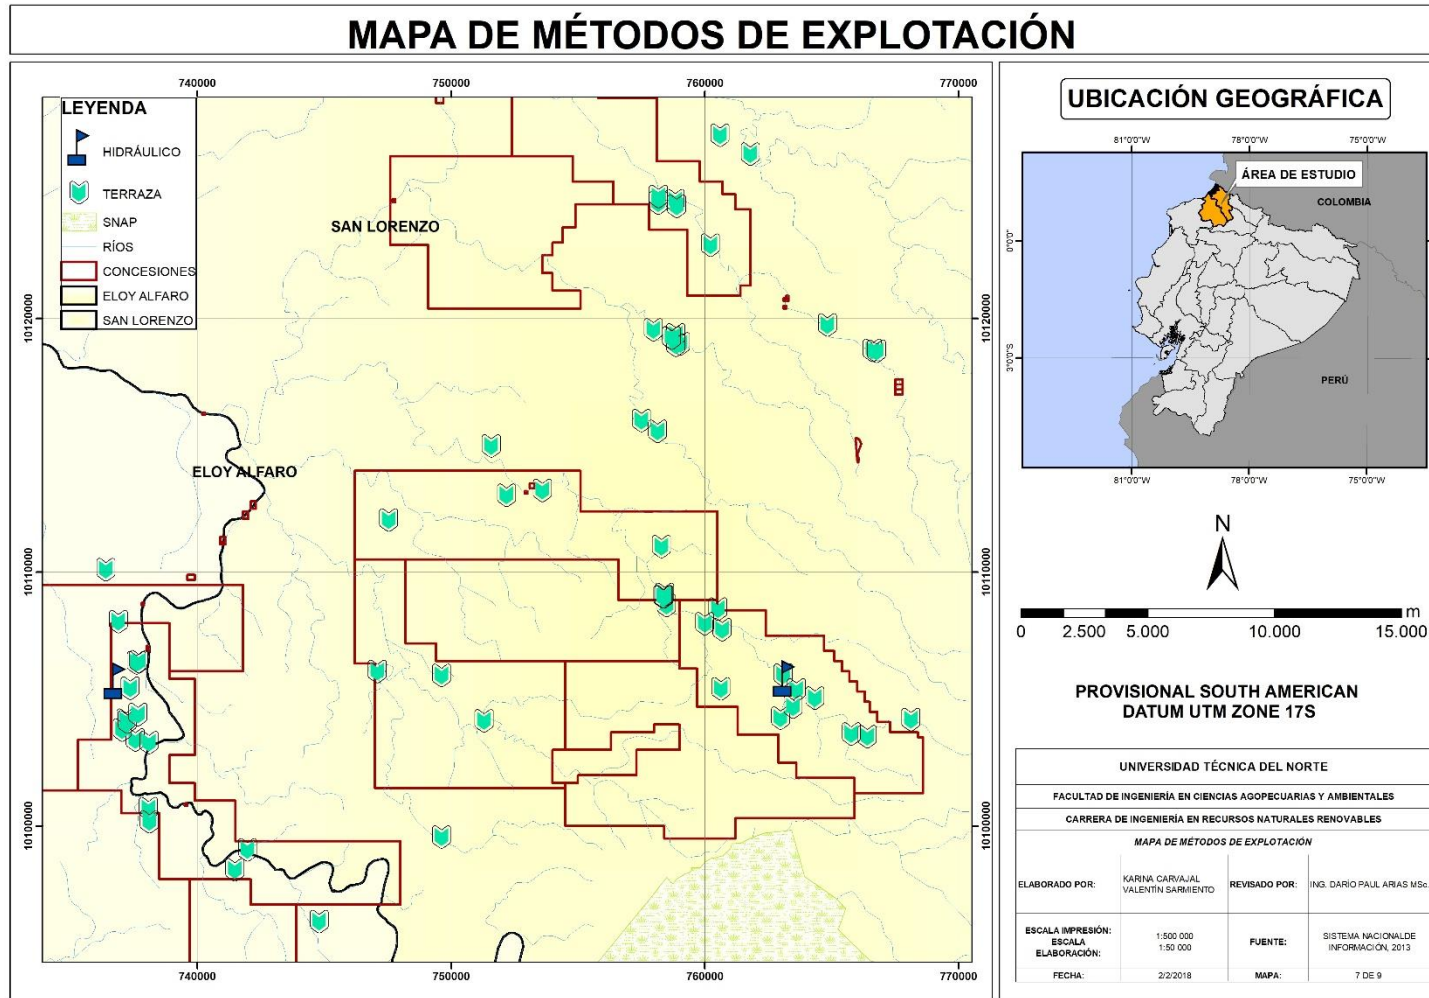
MAPA DE MÉTODOS DE EXPLOTACIÓN

740000
750000
760000
770000

LEYENDA
HIDRÁULICO
TERRAZA
SNAP
RÍOS
CONCESIONES
ELOY ALFARO
SAN LORENZO

SAN LORENZO
ELOY ALFARO

10120000
10110000
10100000

740000
750000
760000
770000

UBICACIÓN GEOGRÁFICA
81°0'0"W
78°0'0"W
75°0'0"W
ÁREA DE ESTUDIO
COLOMBIA
PERÚ
0°0'0"
3°0'0"S
81°0'0"W
78°0'0"W
75°0'0"W

N

0 2.500 5.000 10.000 15.000 m

PROVISIONAL SOUTH AMERICAN DATUM UTM ZONE 17S

| UNIVERSIDAD TÉCNICA DEL NORTE | | | |
|---|---|---|---|
| FACULTAD DE INGENIERÍA EN CIENCIAS AGROPECUARIAS Y AMBIENTALES | | | |
| CARRERA DE INGENIERÍA EN RECURSOS NATURALES RENOVABLES | | | |
| MAPA DE MÉTODOS DE EXPLOTACIÓN | | | |
| ELABORADO POR: | KARINA CARVAJAL VALENTÍN SARMIENTO | REVISADO POR: | ING. DARÍO PAUL ARIAS MSc. |
| ESCALA IMPRESIÓN: ESCALA ELABORACIÓN: | 1:500 000 1:50 000 | FUENTE: | SISTEMA NACIONALDE INFORMACIÓN, 2013 |
| FECHA: | 2/2/2018 | MAPA: | 7 DE 9 |